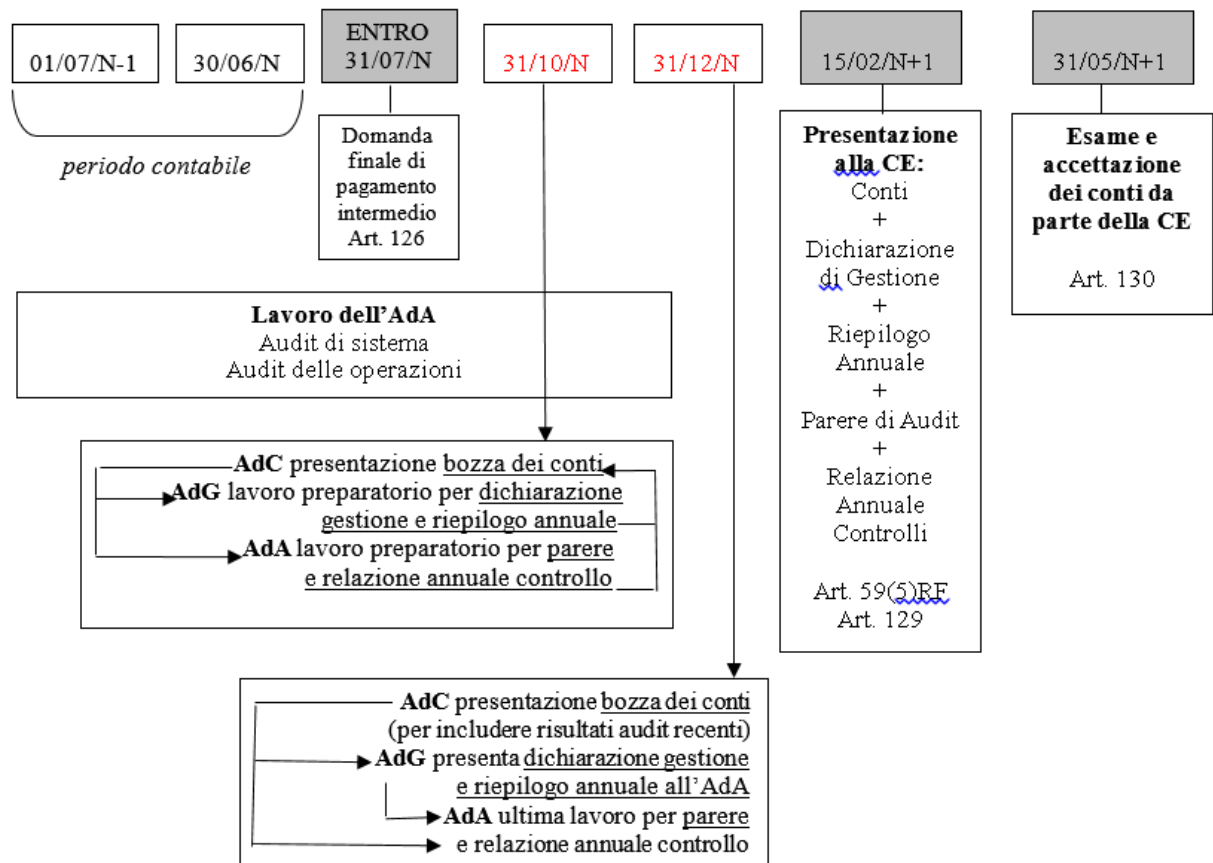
01/07/N-1

30/06/N

periodo contabile

ENTRO 31/07/N

Domanda finale di pagamento intermedio Art. 126

31/10/N

31/12/N

15/02/N+1

Presentazione alla CE:
Conti
+
Dichiarazione di Gestione
+
Riepilogo Annuale
+
Parere di Audit
+
Relazione Annuale Controlli

Art. 59(5)RF
Art. 129

31/05/N+1

Esame e accettazione dei conti da parte della CE

Art. 130

Lavoro dell'AdA
Audit di sistema
Audit delle operazioni

AdC presentazione bozza dei conti
AdG lavoro preparatorio per dichiarazione gestione e riepilogo annuale
AdA lavoro preparatorio per parere e relazione annuale controllo

AdC presentazione bozza dei conti (per includere risultati audit recenti)
AdG presenta dichiarazione gestione e riepilogo annuale all'AdA
AdA ultima lavoro per parere e relazione annuale controllo